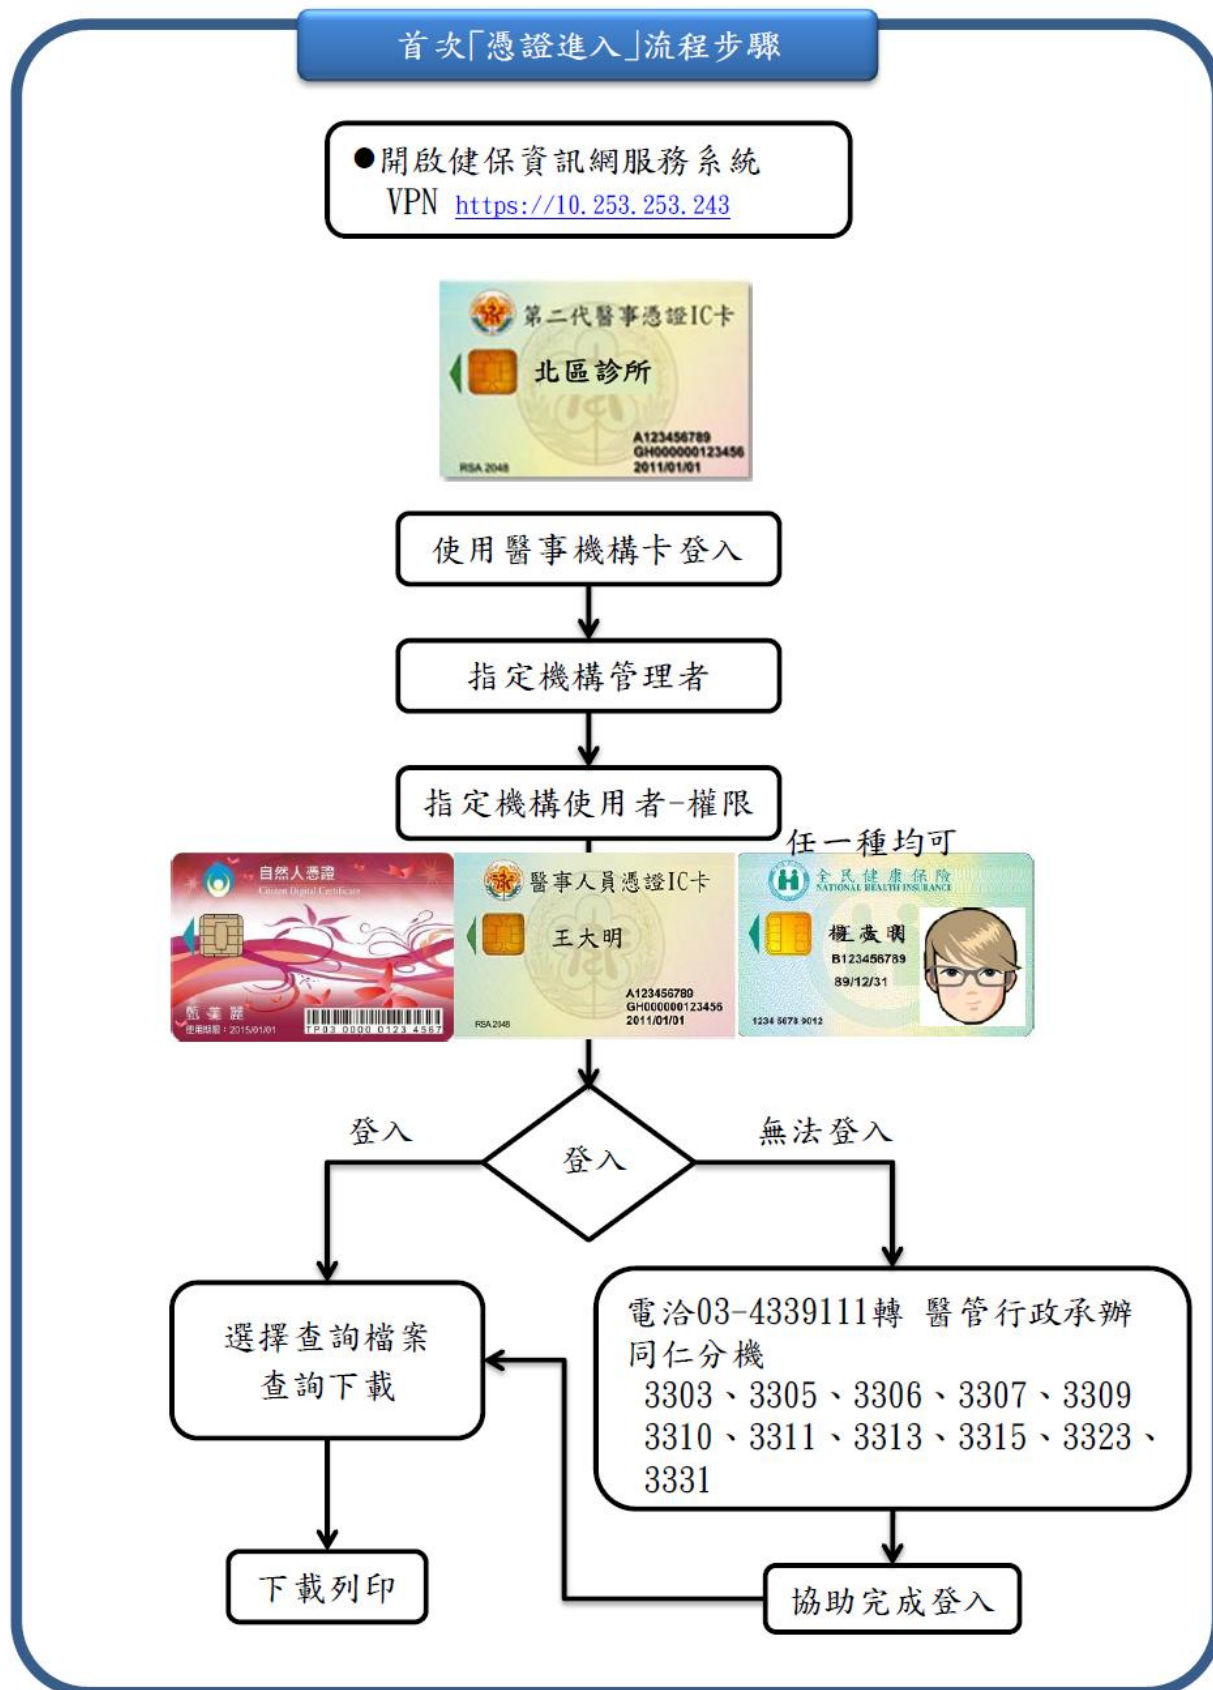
首次「憑證進入」流程步驟

●開啟健保資訊網服務系統
VPN https://10.253.253.243

第二代醫事憑證IC卡
北區診所
A123456789
GH000000123456
2011/01/01
RSA 2048

使用醫事機構卡登入

指定機構管理者

指定機構使用者-權限

任一種均可

自然人憑證
Citizen Digital Certificate
甄美麗
使用期限：2015/01/01
TP03 0000 0123 4567

醫事人員憑證IC卡
王大明
A123456789
GH000000123456
2011/01/01
RSA 2048

全民健康保險
NATIONAL HEALTH INSURANCE
權彥暘
B123456789
89/12/31
1234 5678 9012

登入

登入

無法登入

選擇查詢檔案
查詢下載

電洽03-4339111轉 醫管行政承辦同仁分機
3303、3305、3306、3307、3309
3310、3311、3313、3315、3323、
3331

下載列印

協助完成登入